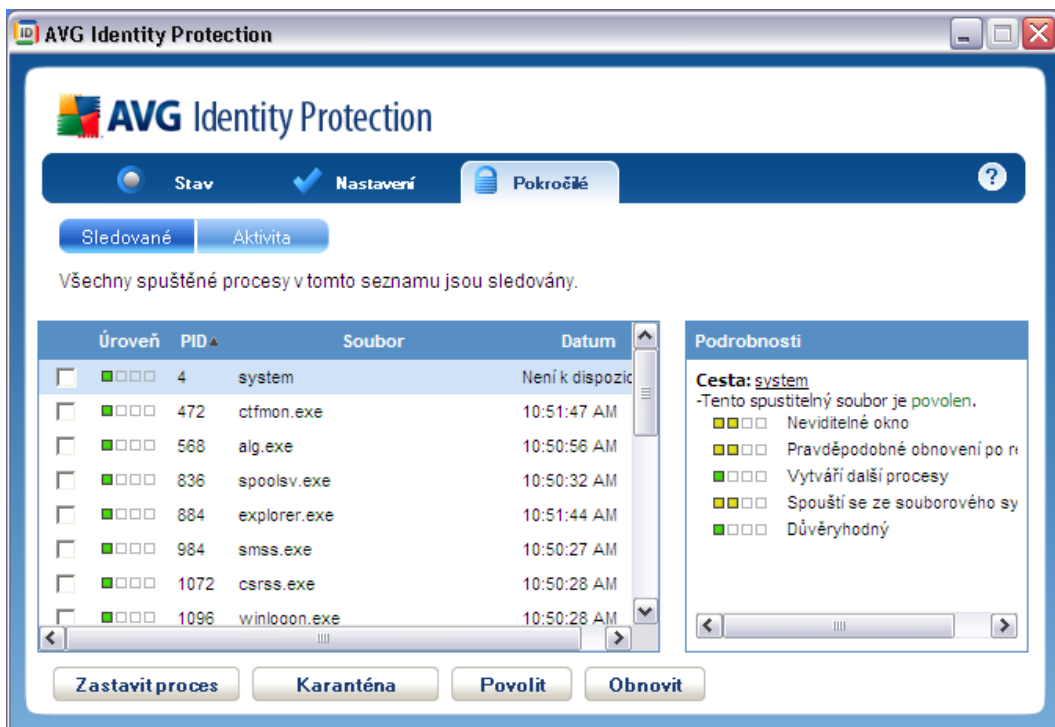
ID AVG Identity Protection

AVG Identity Protection

Stav Nastavení Pokročilé ?

Sledované Aktivita

Všechny spuštěné procesy v tomto seznamu jsou sledovány.

| | Úroveň | PID | Soubor | Datum |
|---|---|---|---|---|
| | | 4 | system | Není k dispozic |
| | | 472 | ctfmon.exe | 10:51:47 AM |
| | | 568 | alg.exe | 10:50:56 AM |
| | | 836 | spoolsv.exe | 10:50:32 AM |
| | | 884 | explorer.exe | 10:51:44 AM |
| | | 984 | smss.exe | 10:50:27 AM |
| | | 1072 | csrss.exe | 10:50:28 AM |
| | | 1096 | winlogon.exe | 10:50:28 AM |

Podrobnosti

Cesta: system
-Tento spustitelný soubor je povolen.
Neviditelné okno
Pravděpodobné obnovení po r
Vytváří další procesy
Spouští se ze souborového sy
Důvěryhodný

Zastavit proces Karanténa Povolit Obnovit